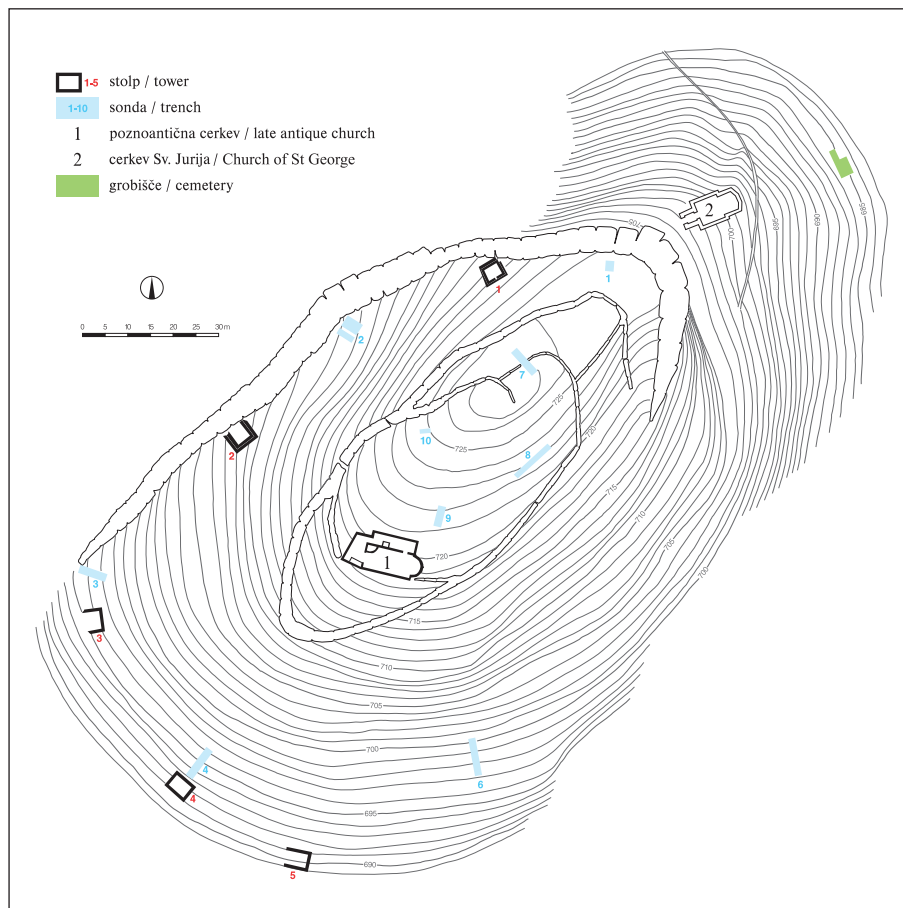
1-5 stolp / tower
1-10 sonda / trench
1 poznoantična cerkev / late antique church
2 cerkev Sv. Jurija / Church of St George
grobišče / cemetery

0 5 10 15 20 25 30 m

2
1
1
2
2
7
725
10
725
720
8
715
710
705
700
9
720
1
3
3
715
710
705
700
4
4
6
695
5
690
700
695
690
685
700